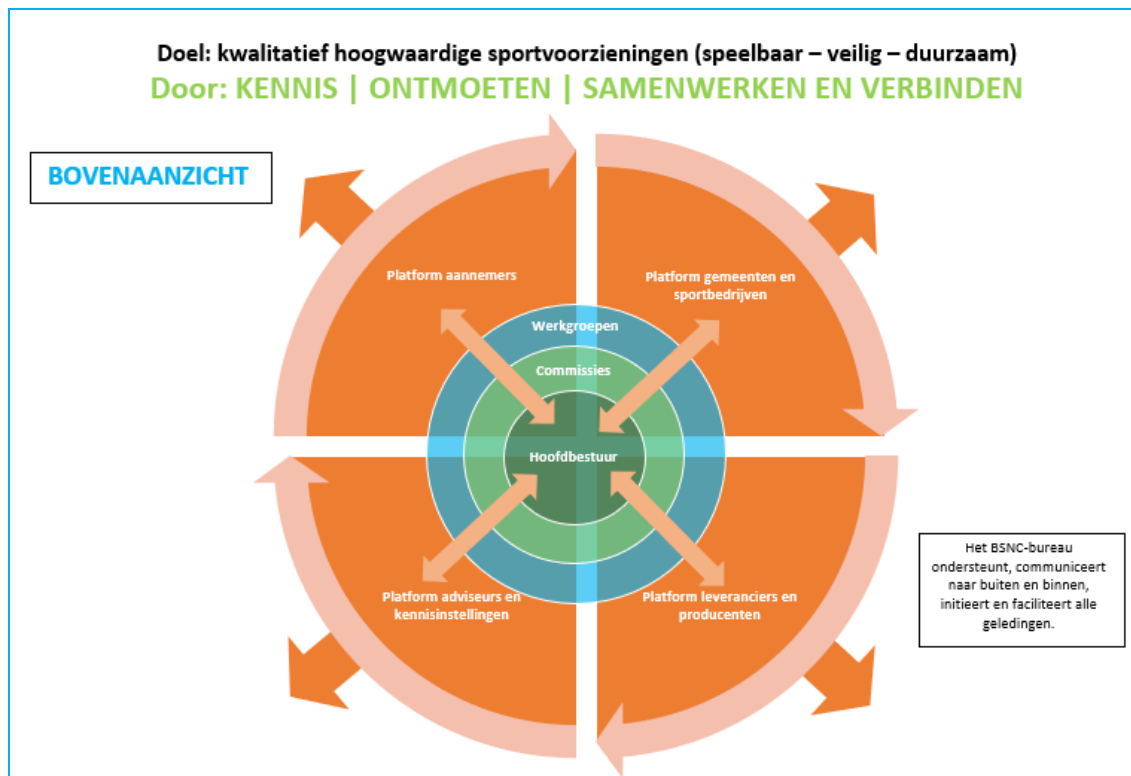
Doel: kwalitatief hoogwaardige sportvoorzieningen (speelbaar – veilig – duurzaam)

Door: KENNIS | ONTMOETEN | SAMENWERKEN EN VERBINDEN

BOVENAANZICHT

Platform aannemers

Platform gemeenten en sportbedrijven

Werkgroepen

Commissies

Hoofdbestuur

Platform adviseurs en kennisinstellingen

Platform leveranciers en producenten

Het BSNC-bureau ondersteunt, communiceert naar buiten en binnen, initieert en faciliteert alle geledingen.